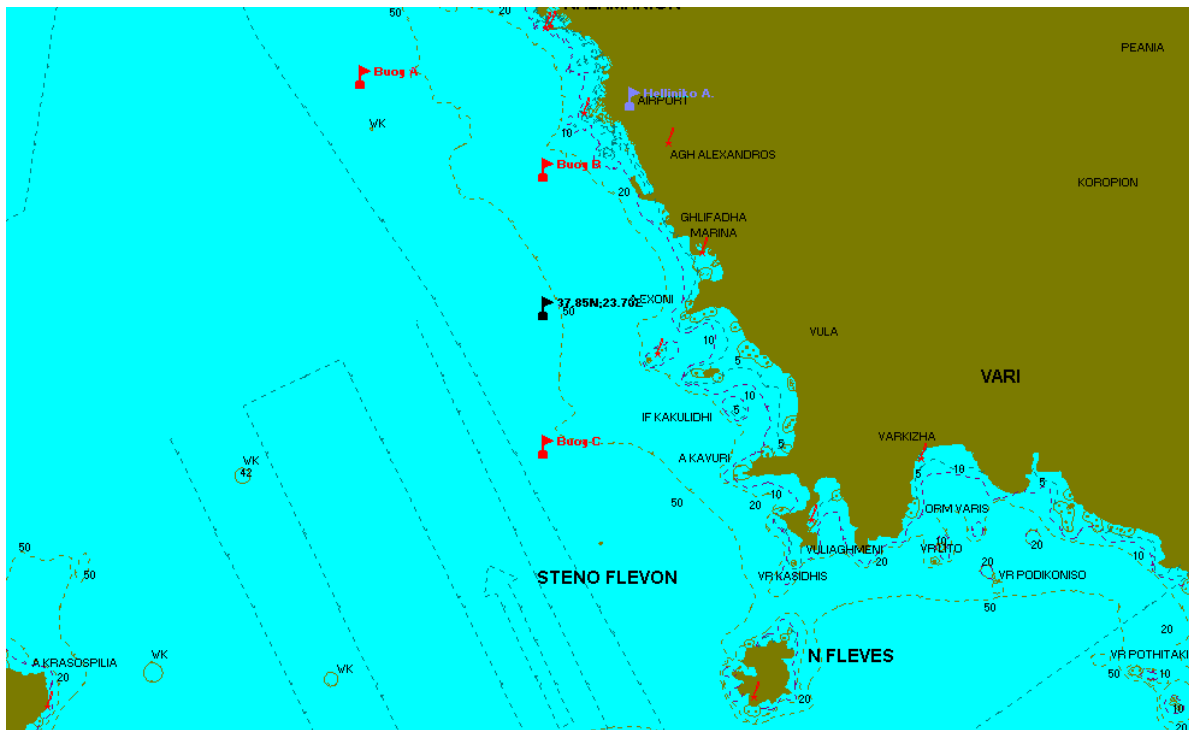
50
20
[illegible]
PEANIA
Buoy A
Helliniko A.
AIRPORT
VK
10
AGH ALEXANDROS
Buoy B
20
KOROPION
GHLIFADHA
MARINA
37.85N;23.70E
AEXONI
50
VULA
10
5
VARI
10
5
IF KAKULIDHI
5
VARKIZHA
Buoy C
A KAVURI
VK
42
5
10
5
10
50
20
ORM VARIS
20
10
VULIAGMENI
20
VRLITO
20
50
50
STENO FLEVON
VR KASIDHIS
VR PODIKONISO
50
20
N FLEVES
A KRASOSPILIA
VK
VR POTHITAKI
20
VK
50
20
10